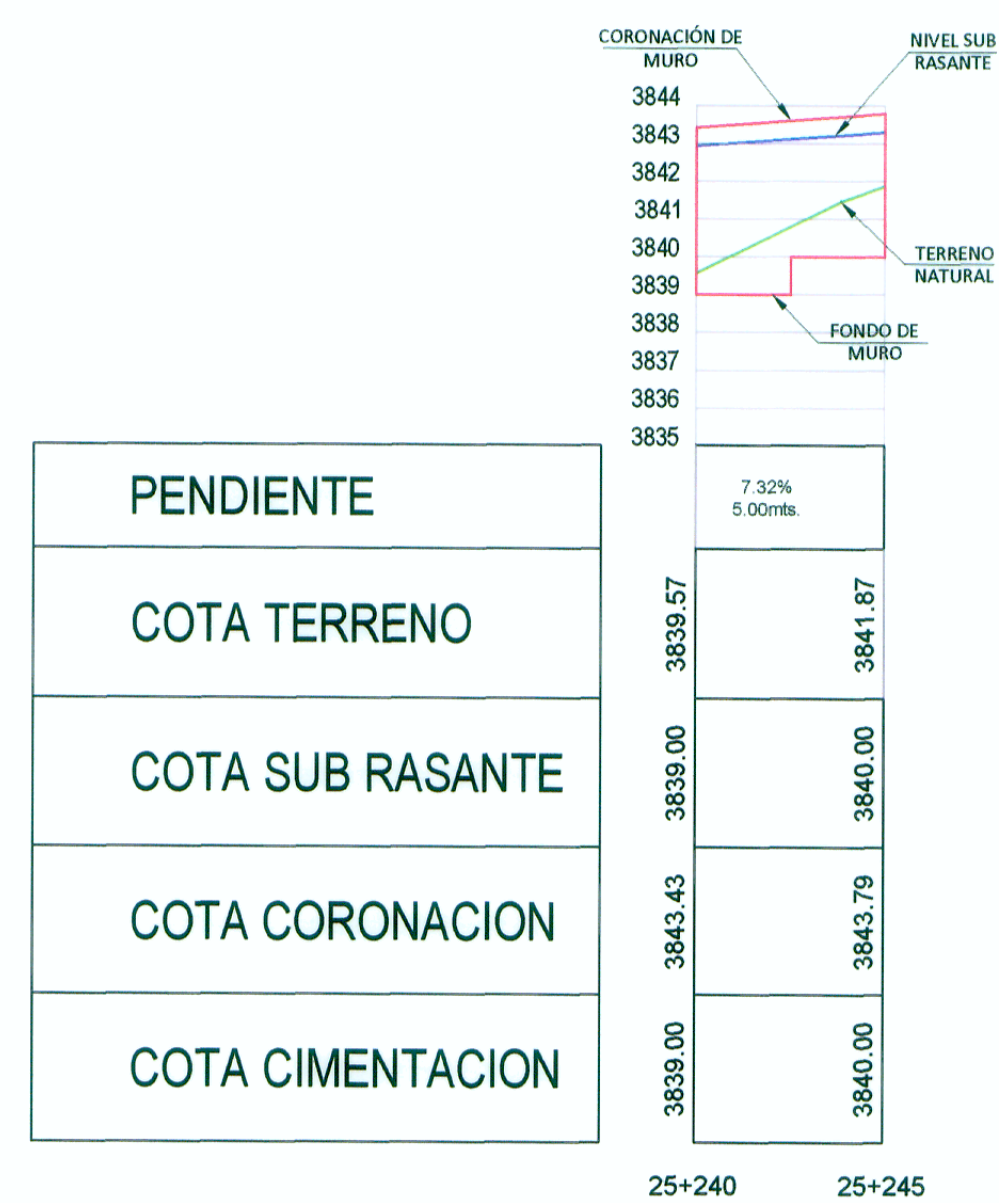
CORONACIÓN DE MURO

NIVEL SUB RASANTE

3844
3843
3842
3841
3840
3839
3838
3837
3836
3835

TERRENO NATURAL

FONDO DE MURO

| PENDIENTE | 7.32% 5.00mts. | |
|---|---|---|
| COTA TERRENO | 3839.57 | 3841.87 |
| COTA SUB RASANTE | 3839.00 | 3840.00 |
| COTA CORONACION | 3843.43 | 3843.79 |
| COTA CIMENTACION | 3839.00 | 3840.00 |

25+240 25+245